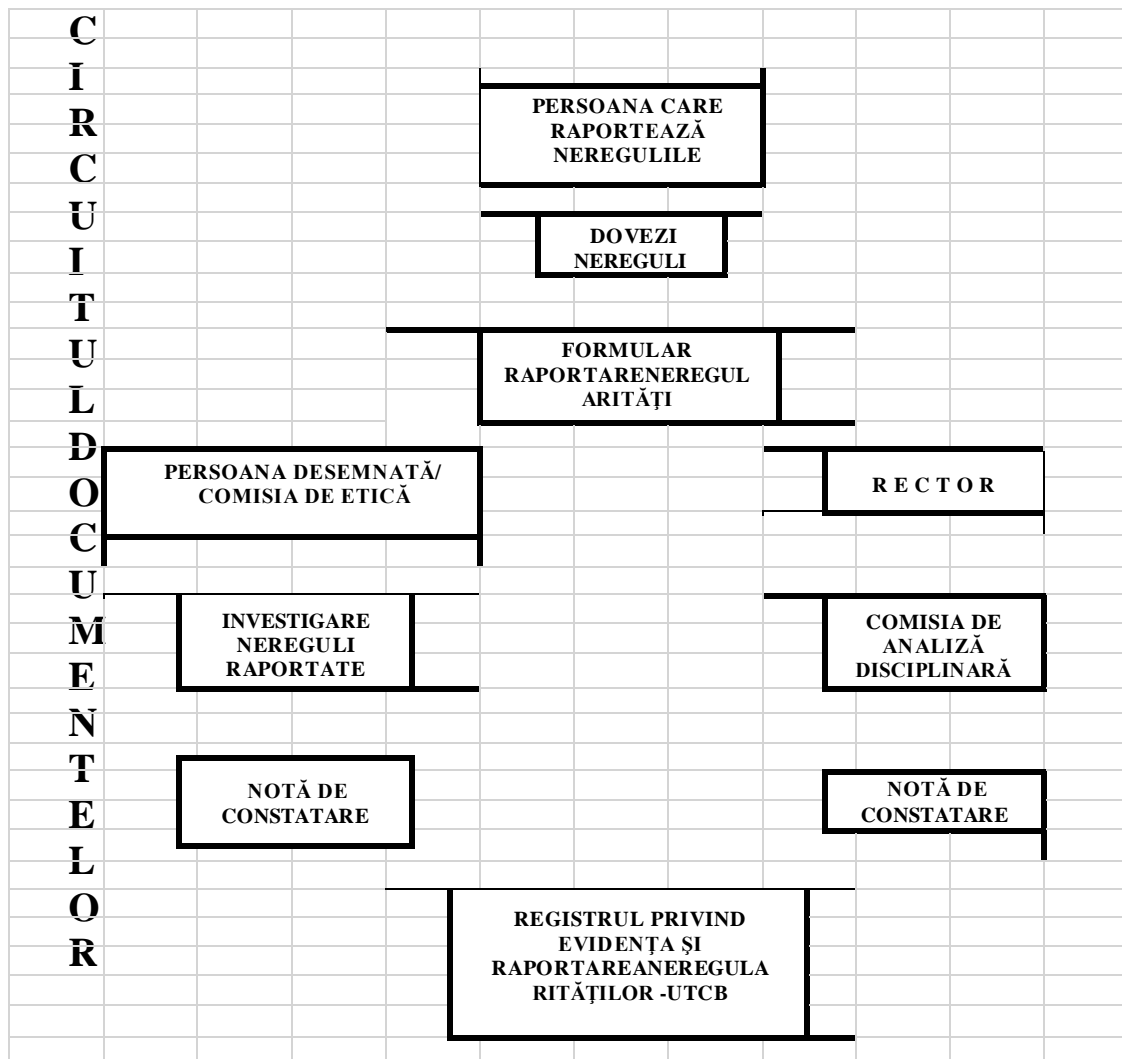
C
I
R
C
U
I
T
U
L
D
O
C
U
M
E
N
T
E
L
O
R

PERSOANA CARE RAPORTEAZĂ NEREGULILE

DOVEZI NEREGULI

FORMULAR RAPORTARENEREGUL ARITĂȚI

PERSOANA DESEMNATĂ/ COMISIA DE ETICĂ

R E C T O R

INVESTIGARE NEREGULI RAPORTATE

COMISIA DE ANALIZĂ DISCIPLINARĂ

NOTĂ DE CONSTATARE

NOTĂ DE CONSTATARE

REGISTRUL PRIVIND EVIDENȚA ȘI RAPORTAREANEREGULA RITĂȚILOR -UTCB